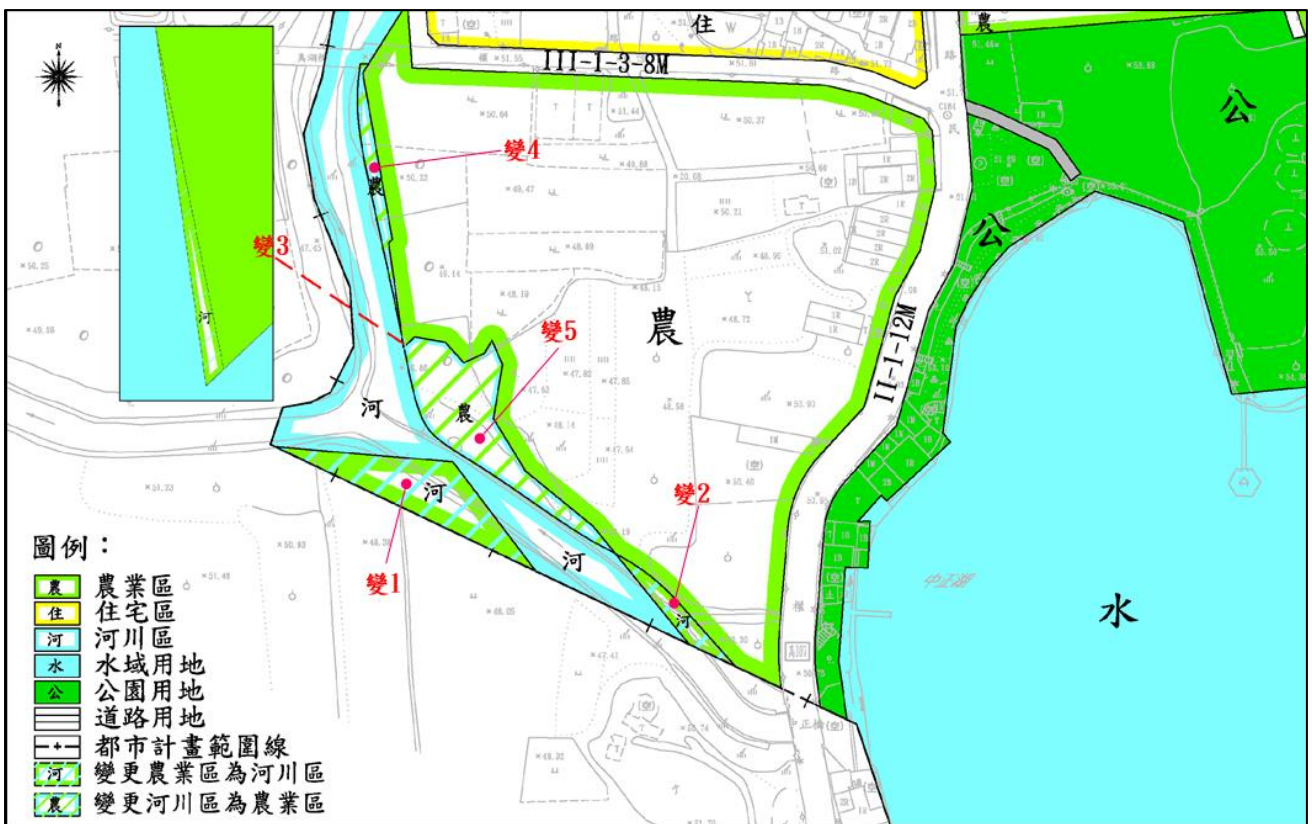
住
III-1-3-8M
農
公
變4
農
變3
河
變5
農
II-1-12M
公
河
農
河
變2
變1
河
河
水
圖例：
農 農業區
住 住宅區
河 河川區
水 水域用地
公 公園用地
道路用地
都市計畫範圍線
河 變更農業區為河川區
農 變更河川區為農業區